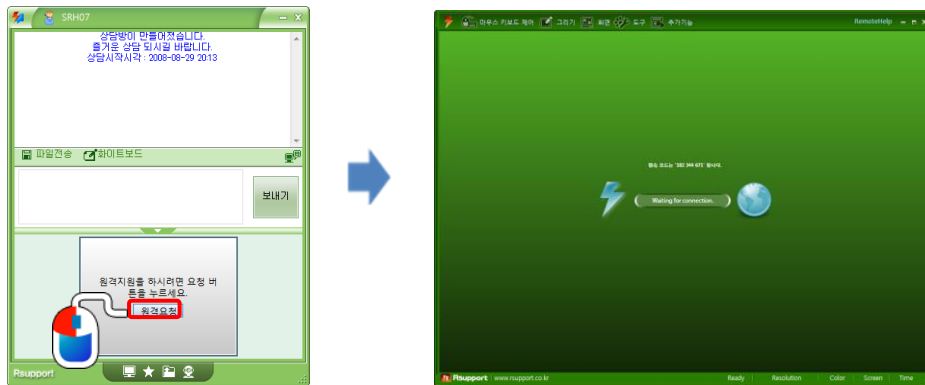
SRH07

상담방이 만들어졌습니다.
즐거운 상담 되시길 바랍니다.
상담시작시각 : 2008-08-29 2013

파일전송 화이트보드

보내기

원격지원을 하시려면 요청 버튼을 누르세요.

원격요청

Rsupport

마우스 키보드 제어 그리기 화면 도구 추가기능

RemoteHelp

Waiting for connection...

Rsupport | www.rsupport.co.kr

Ready Resolution Color Screen Time